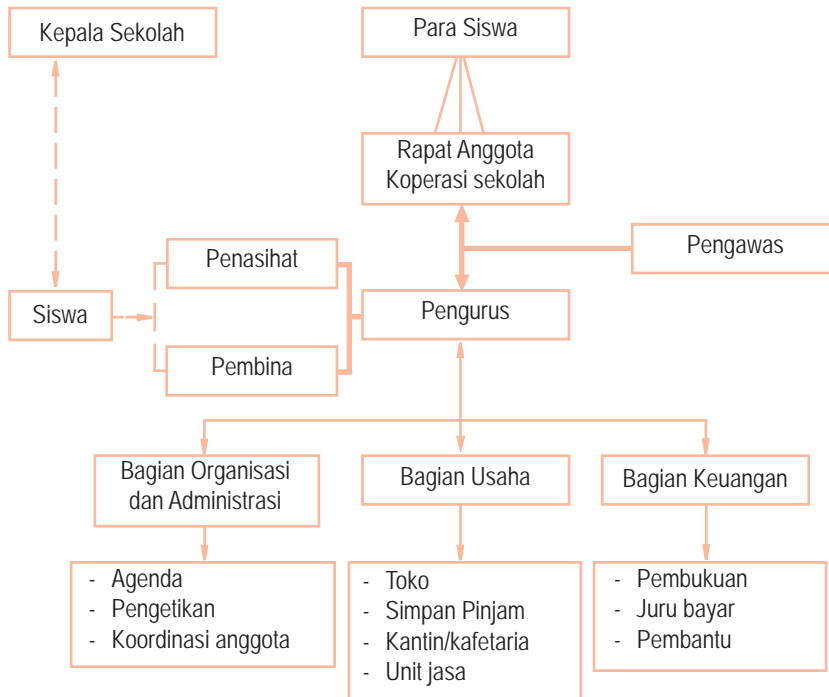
Kepala Sekolah

Para Siswa

Rapat Anggota Koperasi sekolah

Pengawas

Penasihat

Siswa

Pengurus

Pembina

Bagian Organisasi dan Administrasi

Bagian Usaha

Bagian Keuangan

- Agenda
- Pengetikan
- Koordinasi anggota

- Toko
- Simpan Pinjam
- Kantin/kafetaria
- Unit jasa

- Pembukuan
- Juru bayar
- Pembantu